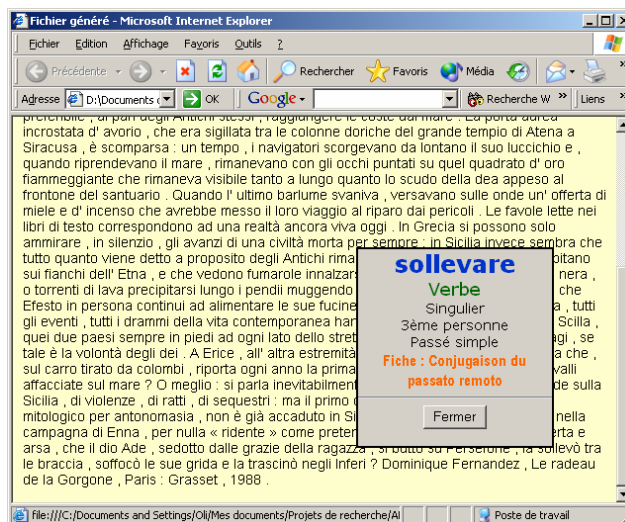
Fichier généré - Microsoft Internet Explorer

Fichier Edition Affichage Favoris Outils ?

Précédente Rechercher Favoris Média

Adresse D:\Documents c OK Google Recherche W » Liens

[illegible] incrostata d' avorio , che era sigillata tra le colonne doriche del grande tempio di Atena a Siracusa , è scomparsa : un tempo , i navigatori scorgevano da lontano il suo luccichio e , quando riprendevano il mare , rimanevano con gli occhi puntati su quel quadrato d' oro fiammeggiante che rimaneva visibile tanto a lungo quanto lo scudo della dea appeso al frontone del santuario . Quando l' ultimo barlume svaniva , versavano sulle onde un' offerta di miele e d' incenso che avrebbe messo il loro viaggio al riparo dai pericoli . Le favole lette nei libri di testo corrispondono ad una realtà ancora viva oggi . In Grecia si possono solo ammirare , in silenzio , gli avanzi di una civiltà morta per sempre ; in Sicilia invece sembra che tutto quanto viene detto a proposito degli Antichi rima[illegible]itano sui fianchi dell' Etna , e che vedono fumarole innalzar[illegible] nera , o torrenti di lava precipitarsi lungo i pendii muggendo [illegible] che Efesto in persona continui ad alimentare le sue fucine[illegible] , tutti gli eventi , tutti i drammi della vita contemporanea han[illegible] Scilla , quei due paesi sempre in piedi ad ogni lato dello stret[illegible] , se tale è la volontà degli dei . A Erice , all' altra estremità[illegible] che , sul carro tirato da colombi , riporta ogni anno la prima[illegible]valli affacciate sul mare ? O meglio : si parla inevitabilment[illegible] sulla Sicilia , di violenze , di ratti , di sequestri : ma il primo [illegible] mitologico per antonomasia , non è già accaduto in Si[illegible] nella campagna di Enna , per nulla « ridente » come preter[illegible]rta e arsa , che il dio Ade , sedotto dalle grazie della ragazza , si buttò su Persefone , la sollevò tra le braccia , soffocò le sue grida e la trascinò negli Inferi ? Dominique Fernandez , Le radeau de la Gorgone , Paris : Grasset , 1988 .

sollevare
Verbe
Singulier
3ème personne
Passé simple
Fiche : Conjugaison du passato remoto
Fermer

file:///C:/Documents and Settings/Oli/Mes documents/Projets de recherche/Al Poste de travail